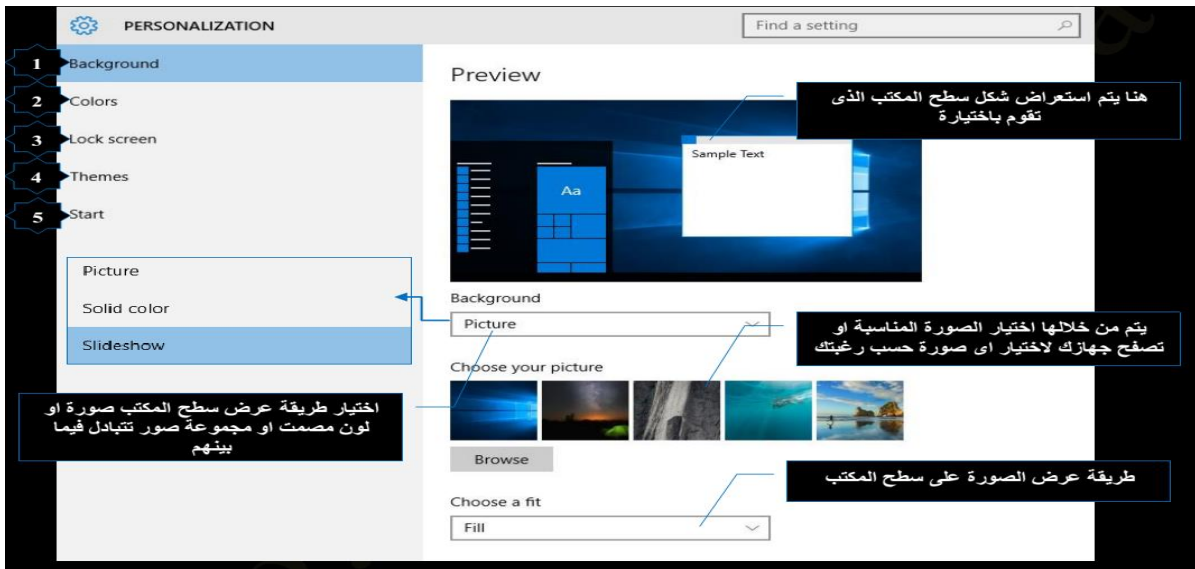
PERSONALIZATION

Find a setting

1 Background
2 Colors
3 Lock screen
4 Themes
5 Start

Picture
Solid color
Slideshow

Preview

هنا يتم استعراض شكل سطح المكتب الذى تقوم باختيارة

Sample Text

Aa

Background

Picture

يتم من خلالها اختيار الصورة المناسبة او تصفح جهازك لاختيار اى صورة حسب رغبتك

Choose your picture

اختيار طريقة عرض سطح المكتب صورة او لون مصمت او مجموعة صور تتبادل فيما بينهم

Browse

طريقة عرض الصورة على سطح المكتب

Choose a fit

Fill